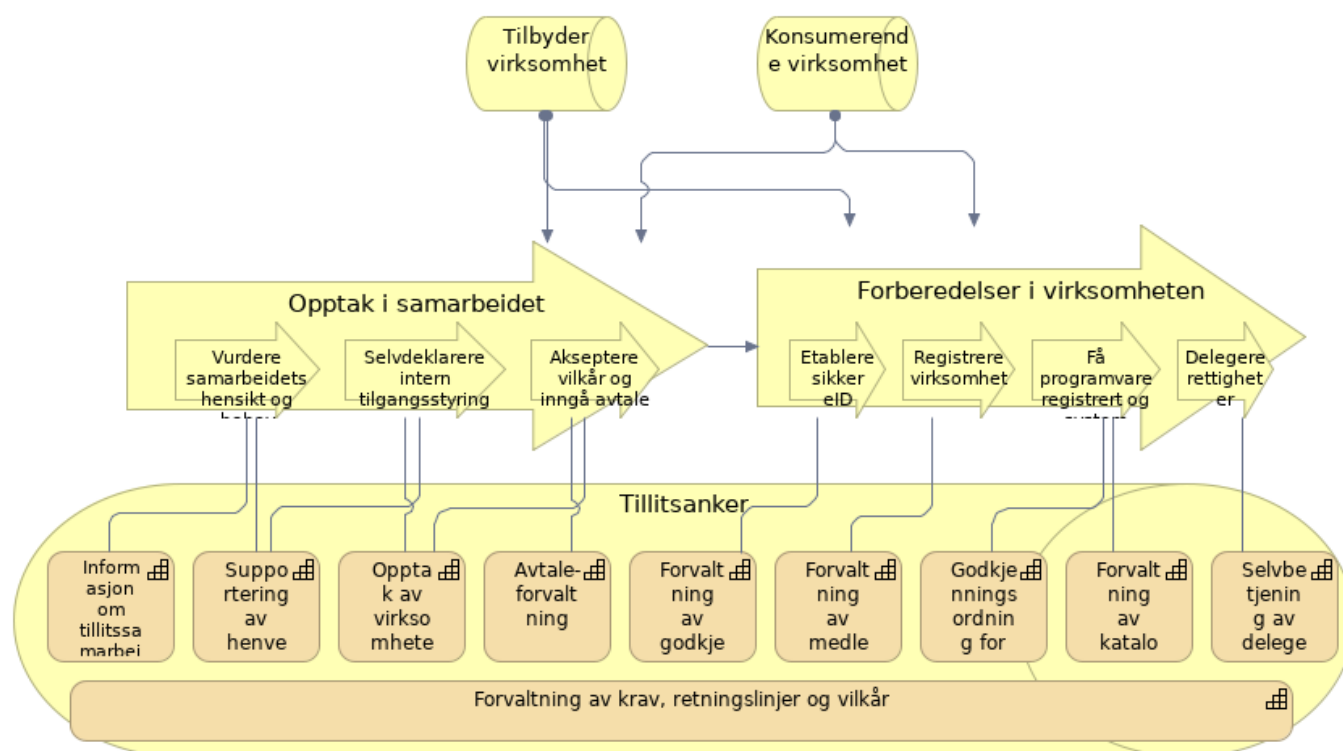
Tilbyder virksomhet

Konsumerende virksomhet

Opptak i samarbeidet

Vurdere samarbeidets hensikt og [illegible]

Selvdeklarere intern tilgangsstyring

Akseptere vilkår og inngå avtale

Forberedelser i virksomheten

Etablere sikker eID

Registrere virksomhet

Få programvare registrert og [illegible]

Delegere rettigheter

Tillitsanker

Informasjon om tillitssa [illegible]

Supportering av henve

Opptak av virksomhete

Avtale-forvaltning

Forvaltning av godkje

Forvaltning av medle

Godkjenningsordning for

Forvaltning av katalo

Selvbetjening av delege

Forvaltning av krav, retningslinjer og vilkår